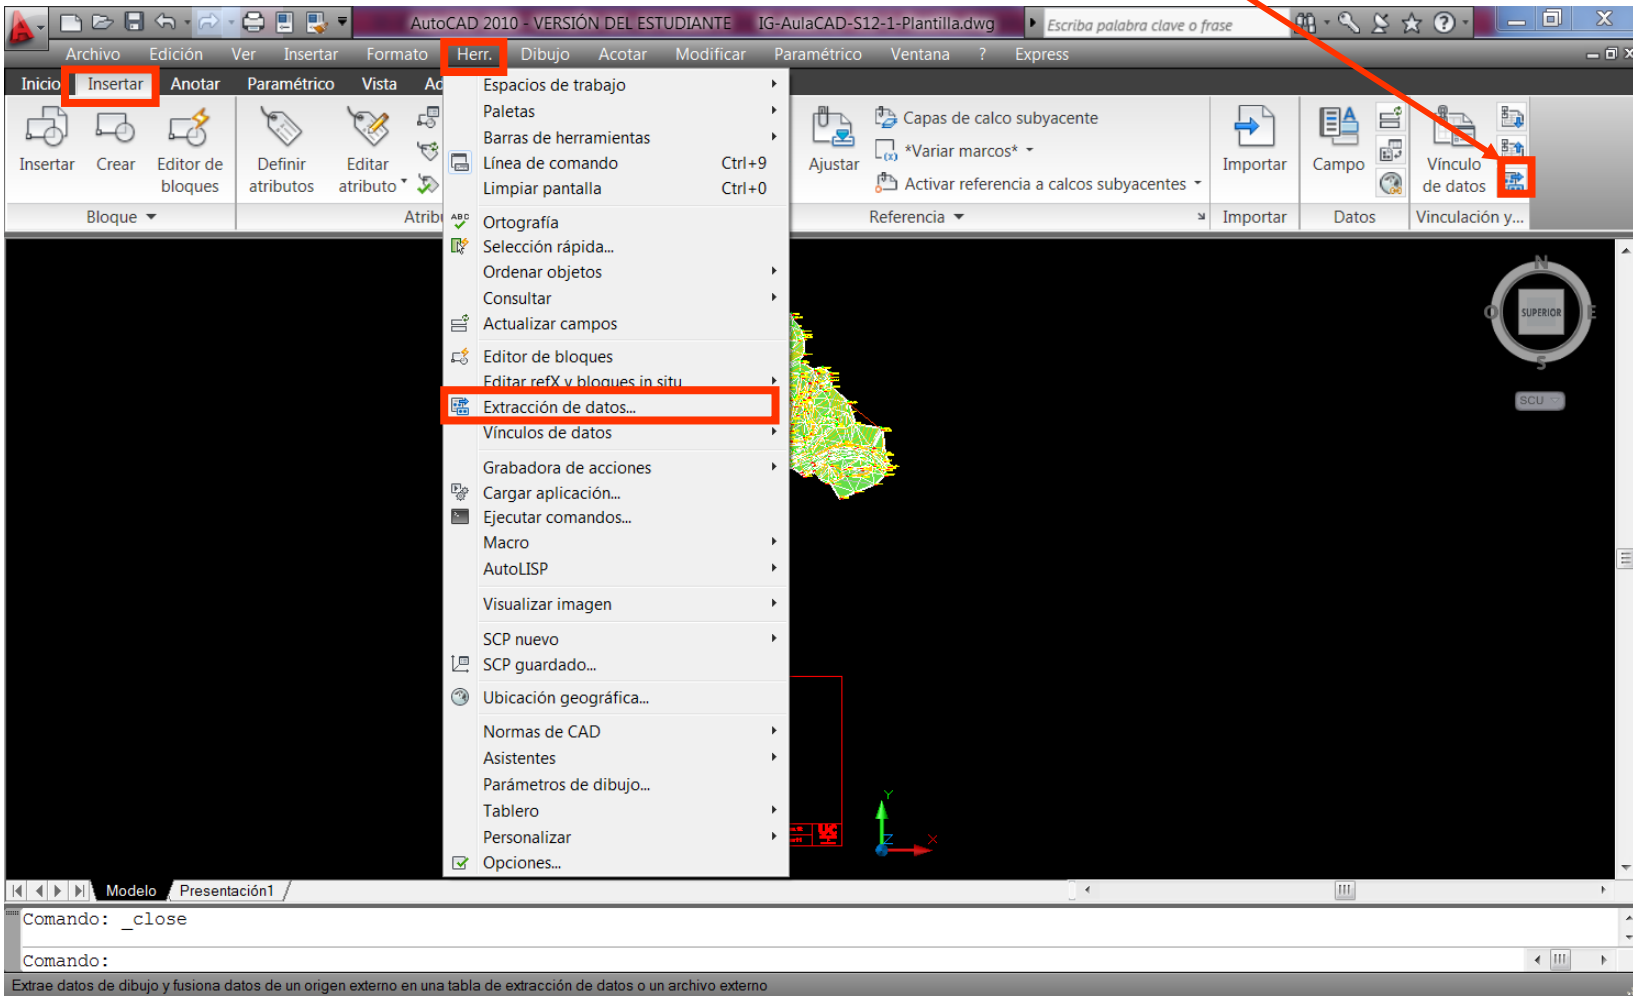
AutoCAD 2010 - VERSIÓN DEL ESTUDIANTE IG-AulaCAD-S12-1-Plantilla.dwg
Escriba palabra clave o frase

Archivo Edición Ver Insertar Formato Herr. Dibujo Acotar Modificar Paramétrico Ventana ? Express

Inicio Insertar Anotar Paramétrico Vista Ad

Insertar Crear Editor de bloques
Bloque
Definir atributos Editar atributo
Atrib

Espacios de trabajo
Paletas
Barras de herramientas
Línea de comando Ctrl+9
Limpiar pantalla Ctrl+0
Ortografía
Selección rápida...
Ordenar objetos
Consultar
Actualizar campos
Editor de bloques
Editar refX y bloques in situ
Extracción de datos...
Vínculos de datos
Grabadora de acciones
Cargar aplicación...
Ejecutar comandos...
Macro
AutoLISP
Visualizar imagen
SCP nuevo
SCP guardado...
Ubicación geográfica...
Normas de CAD
Asistentes
Parámetros de dibujo...
Tablero
Personalizar
Opciones...

Ajustar
Capas de calco subyacente
*Variar marcos*
Activar referencia a calcos subyacentes
Referencia
Importar
Importar
Campo
Datos
Vínculo de datos
Vinculación y...

N
O SUPERIOR E
S
SCU

Y
Z X

Modelo Presentación1

Comando: _close
Comando:
Extrae datos de dibujo y fusiona datos de un origen externo en una tabla de extracción de datos o un archivo externo